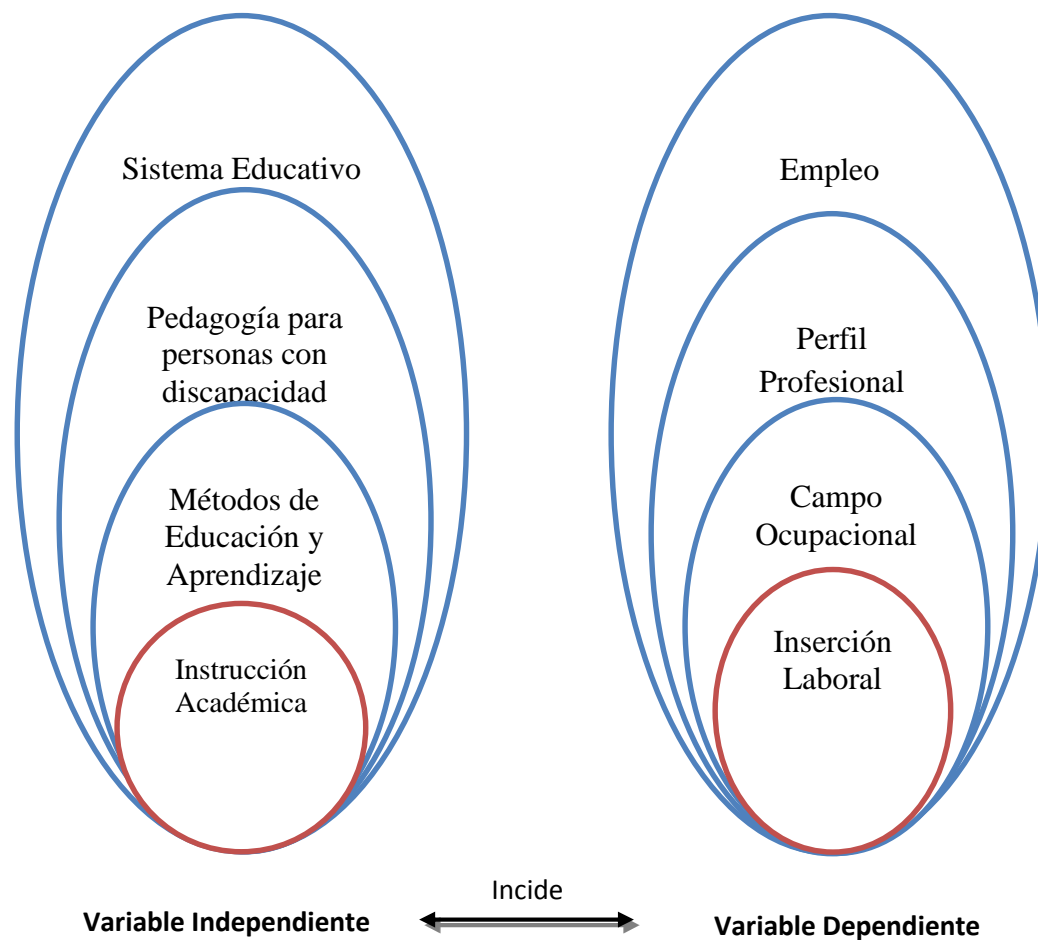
Sistema Educativo

Pedagogía para personas con discapacidad

Métodos de Educación y Aprendizaje

Instrucción Académica

Empleo

Perfil Profesional

Campo Ocupacional

Inserción Laboral

Incide

**Variable Independiente**

**Variable Dependiente**